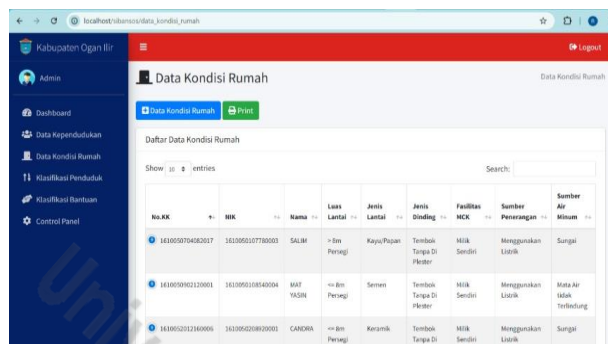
localhost/sibansos/data_kondisi_rumah

Kabupaten Ogan Ilir

Logout

Admin

Dashboard

Data Kependudukan

Data Kondisi Rumah

Klasifikasi Penduduk

Klasifikasi Bantuan

Control Panel

Data Kondisi Rumah

Data Kondisi Rumah

Data Kondisi Rumah

Print

Daftar Data Kondisi Rumah

Show 10 entries

Search:

| No.KK | NIK | Nama | Luas Lantai | Jenis Lantai | Jenis Dinding | Fasilitas MCK | Sumber Penerangan | Sumber Air Minum |
|---|---|---|---|---|---|---|---|---|
| 1610050704082017 | 1610050107780003 | SALIM | > 8m Persegi | Kayu/Papan | Tembok Tanpa Di Plester | Milik Sendiri | Menggunakan Listrik | Sungai |
| 1610050902120001 | 1610050108540004 | MAT YASIN | <= 8m Persegi | Semen | Tembok Tanpa Di Plester | Milik Sendiri | Menggunakan Listrik | Mata Air tidak Terlindung |
| 1610052012160006 | 1610050208920001 | CANDRA | <= 8m Persegi | Keramik | Tembok Tanpa Di | Milik Sendiri | Menggunakan Listrik | Sungai |